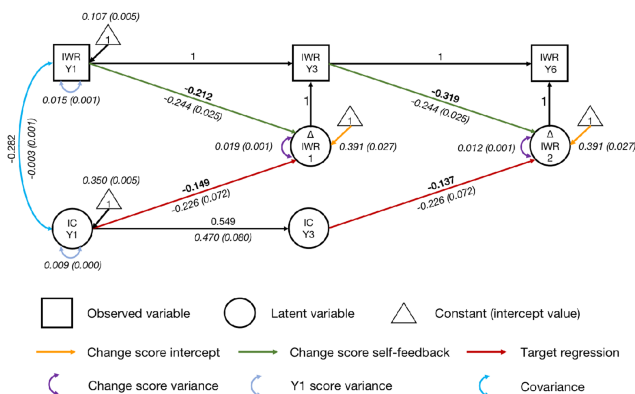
0.107 (0.005)
1
IWR Y1
1
IWR Y3
1
IWR Y6
0.015 (0.001)
-0.212
-0.244 (0.025)
1
-0.319
-0.244 (0.025)
1
1
1
-0.282
-0.003 (0.001)
0.019 (0.001)
Δ IWR 1
0.391 (0.027)
0.012 (0.001)
Δ IWR 2
0.391 (0.027)
0.350 (0.005)
1
-0.149
-0.226 (0.072)
-0.137
-0.226 (0.072)
IC Y1
0.549
0.470 (0.080)
IC Y3
0.009 (0.000)

Observed variable
Latent variable
Constant (intercept value)
Change score intercept
Change score self-feedback
Target regression
Change score variance
Y1 score variance
Covariance